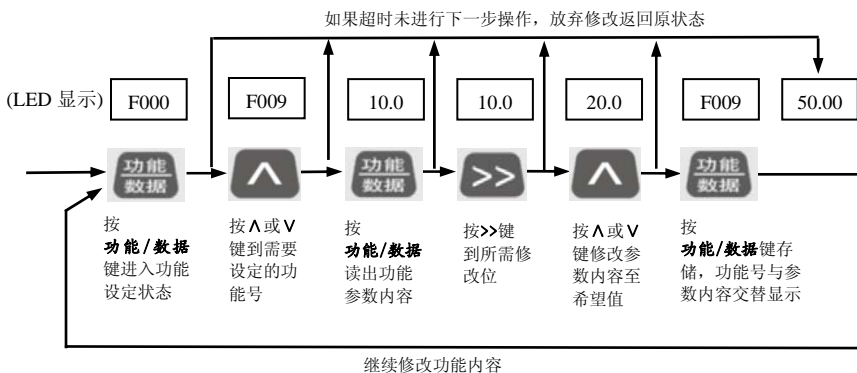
如果超时未进行下一步操作，放弃修改返回原状态

(LED 显示) F000 F009 10.0 10.0 20.0 F009 50.00

功能
数据

∧

功能
数据

>>

∧

功能
数据

按 功能/数据 键进入功能设定状态

按∧或∨键到需要设定的功能号

按 功能/数据 读出功能参数内容

按>>键到所需修改位

按∧或∨键修改参数内容至希望值

按 功能/数据键存储，功能号与参数内容交替显示

继续修改功能内容